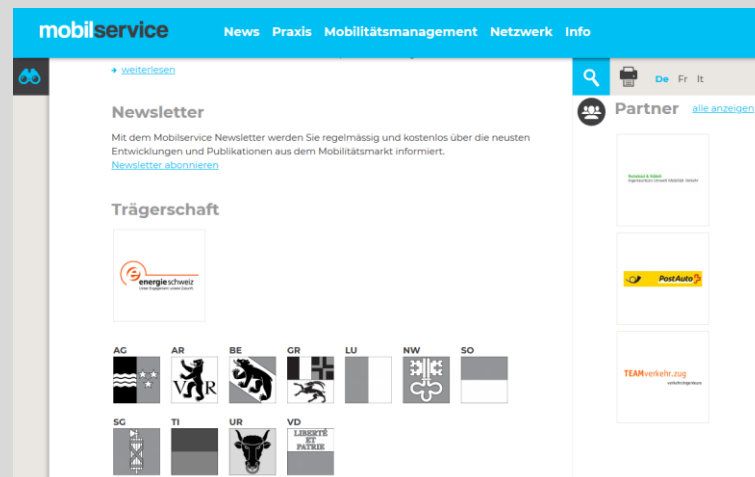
mobilservice

News Praxis Mobilitätsmanagement Netzwerk Info

De Fr It

weiterlesen

Newsletter

Mit dem Mobilservice Newsletter werden Sie regelmässig und kostenlos über die neusten Entwicklungen und Publikationen aus dem Mobilitätsmarkt informiert.
Newsletter abonnieren

Trägerschaft

energieschweiz
Unser Engagement: unsere Zukunft.

AG AR BE GR LU NW SO

SG TI UR VD

LIBERTÉ ET PATRIE

Partner alle anzeigen

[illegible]

PostAuto

TEAMverkehr.zug
verkehrsingenieure